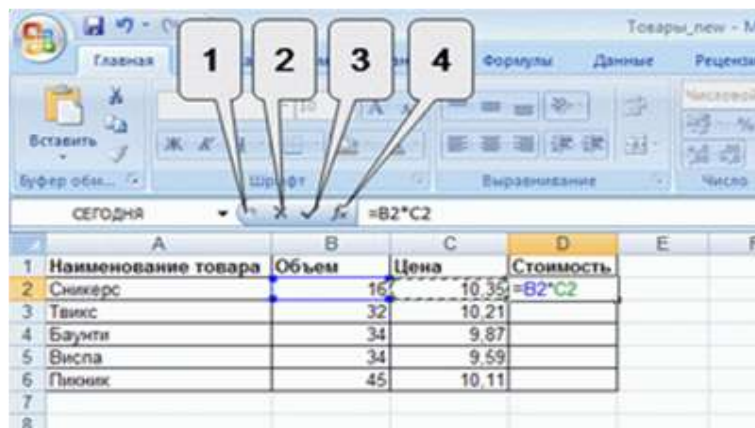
Товары_new - M

Главная

1 2 3 4

Формулы Данные Рецензи

Вставить

Буфер обм...

Шрифт

Выравнивание

Число

СЕГОДНЯ

=B2*C2

| | A | B | C | D | E | F |
|---|---|---|---|---|---|---|
| 1 | Наименование товара | Объем | Цена | Стоимость | | |
| 2 | Сникерс | 16 | 10,35 | =B2*C2 | | |
| 3 | Твикс | 32 | 10,21 | | | |
| 4 | Баунти | 34 | 9,87 | | | |
| 5 | Виспа | 34 | 9,59 | | | |
| 6 | Пикник | 45 | 10,11 | | | |
| 7 | | | | | | |
| 8 | | | | | | |